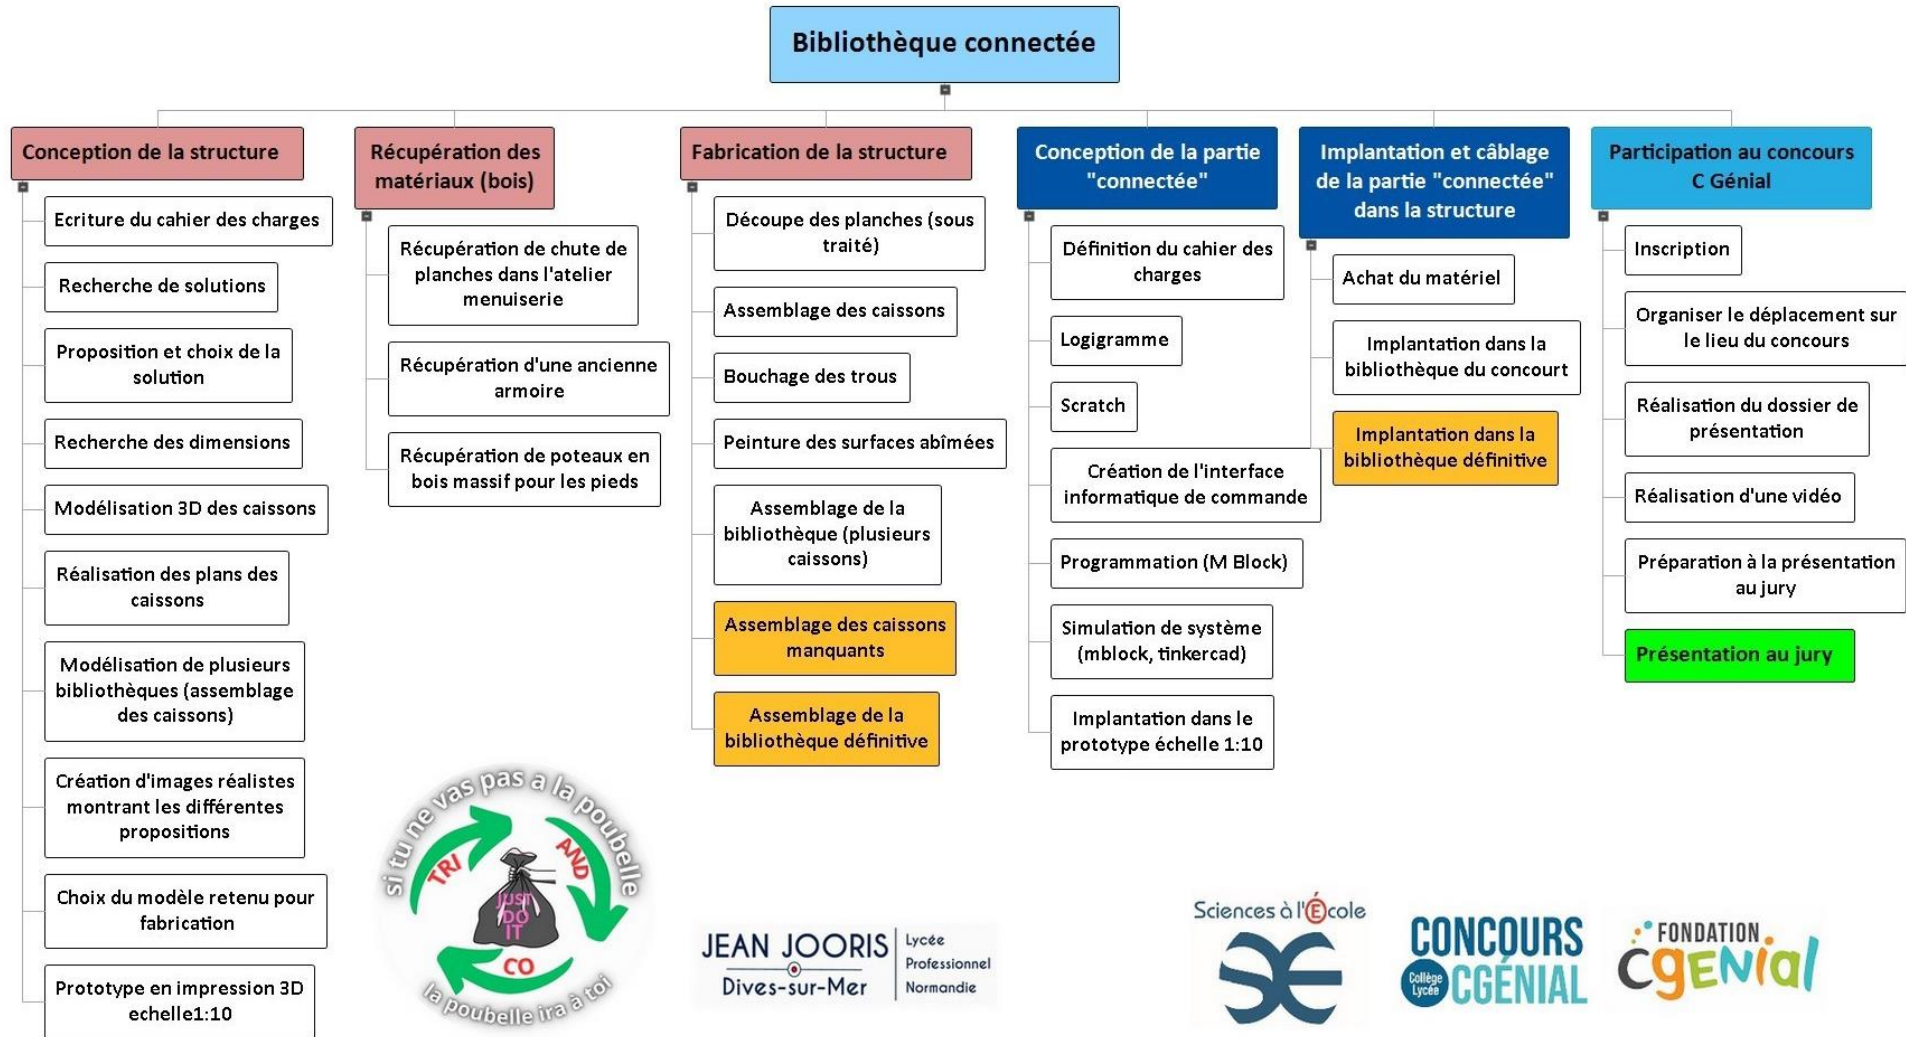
Bibliothèque connectée

Conception de la structure

Ecriture du cahier des charges

Recherche de solutions

Proposition et choix de la solution

Recherche des dimensions

Modélisation 3D des caissons

Réalisation des plans des caissons

Modélisation de plusieurs bibliothèques (assemblage des caissons)

Création d'images réalistes montrant les différentes propositions

Choix du modèle retenu pour fabrication

Prototype en impression 3D echelle1:10

Récupération des matériaux (bois)

Récupération de chute de planches dans l'atelier menuiserie

Récupération d'une ancienne armoire

Récupération de poteaux en bois massif pour les pieds

Fabrication de la structure

Découpe des planches (sous traité)

Assemblage des caissons

Bouchage des trous

Peinture des surfaces abîmées

Assemblage de la bibliothèque (plusieurs caissons)

Assemblage des caissons manquants

Assemblage de la bibliothèque définitive

Conception de la partie "connectée"

Définition du cahier des charges

Logigramme

Scratch

Création de l'interface informatique de commande

Programmation (M Block)

Simulation de système (mblock, tinkercad)

Implantation dans le prototype échelle 1:10

Implantation et câblage de la partie "connectée" dans la structure

Achat du matériel

Implantation dans la bibliothèque du concourt

Implantation dans la bibliothèque définitive

Participation au concours C Génial

Inscription

Organiser le déplacement sur le lieu du concours

Réalisation du dossier de présentation

Réalisation d'une vidéo

Préparation à la présentation au jury

Présentation au jury

si tu ne vas pas a la poubelle
TRI AND CO
JUST DO IT
la poubelle ira à toi

JEAN JOORIS Dives-sur-Mer Lycée Professionnel Normandie

Sciences à l'École

CONCOURS Collège Lycée CGÉNIAL

FONDATION CGENIAL